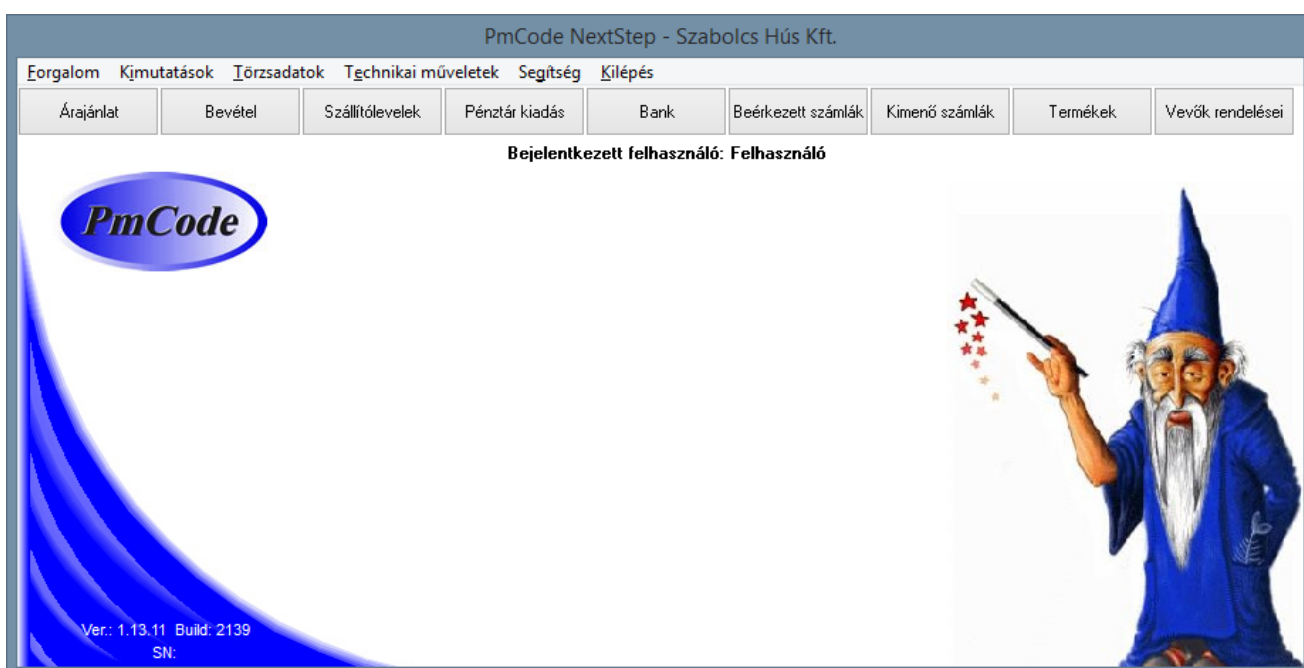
PmCode NextStep - Szabolcs Hús Kft.

Forgalom Kimutatások Törzsadatok Technikai műveletek Segítség Kilépés

Árajánlat | Bevétel | Szállítólevelek | Pénztár kiadás | Bank | Beérkezett számlák | Kimenő számlák | Termékek | Vevők rendelései

Bejelentkezett felhasználó: Felhasználó

PmCode

Ver.: 1.13.11 Build: 2139
SN: